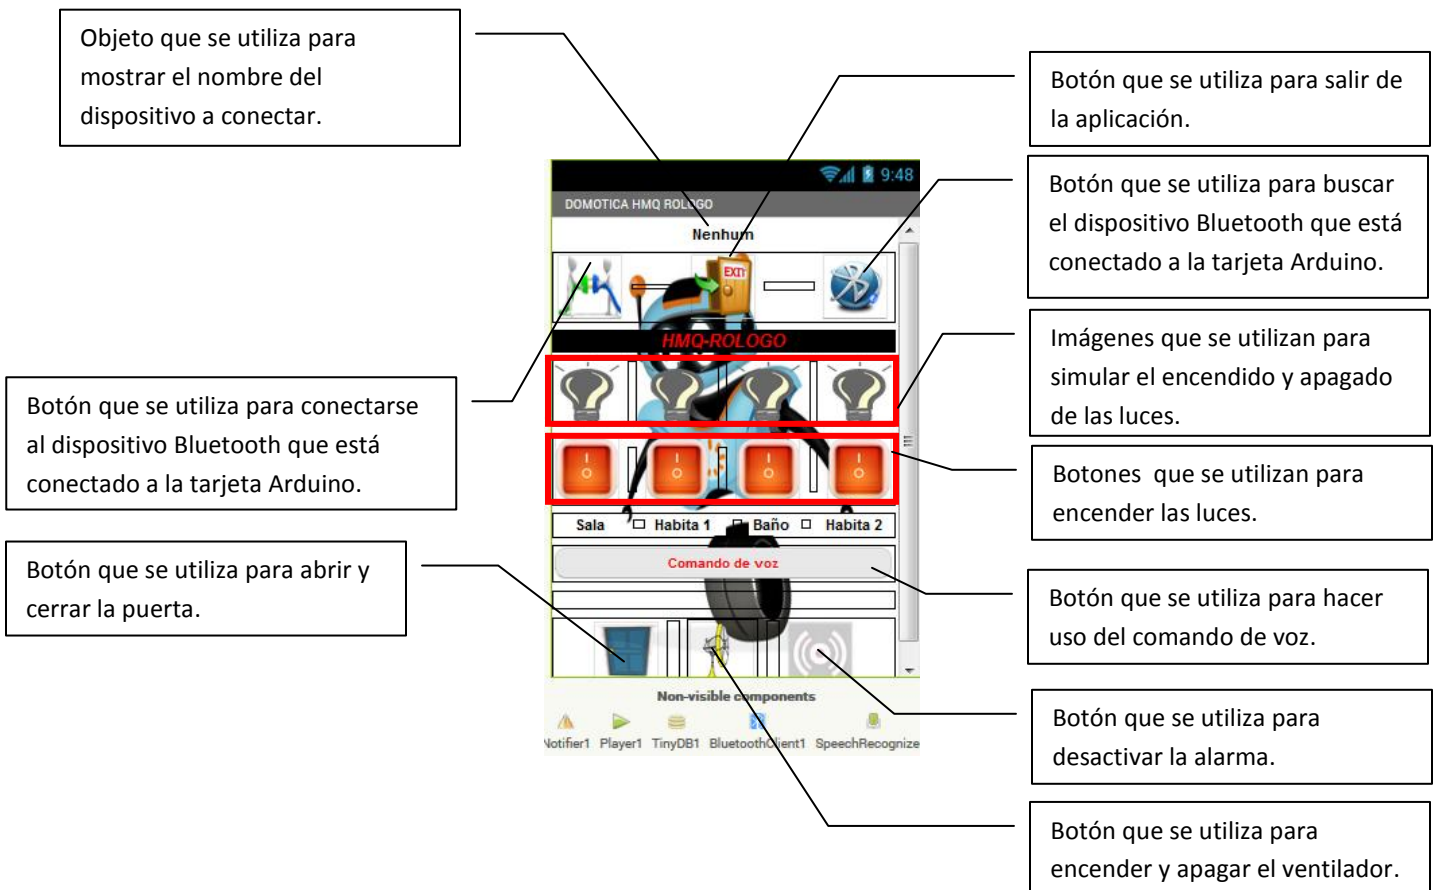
Objeto que se utiliza para mostrar el nombre del dispositivo a conectar.

Botón que se utiliza para salir de la aplicación.

Botón que se utiliza para buscar el dispositivo Bluetooth que está conectado a la tarjeta Arduino.

Imágenes que se utilizan para simular el encendido y apagado de las luces.

Botón que se utiliza para conectarse al dispositivo Bluetooth que está conectado a la tarjeta Arduino.

Botones que se utilizan para encender las luces.

Botón que se utiliza para abrir y cerrar la puerta.

Botón que se utiliza para hacer uso del comando de voz.

Botón que se utiliza para desactivar la alarma.

Botón que se utiliza para encender y apagar el ventilador.

9:48
DOMOTICA HMQ ROLOGO
Nenhum
EXIT
HMQ-ROLOGO
Sala
Habita 1
Baño
Habita 2
Comando de voz
Non-visible components
Notifier1 Player1 TinyDB1 BluetoothClient1 SpeechRecognize